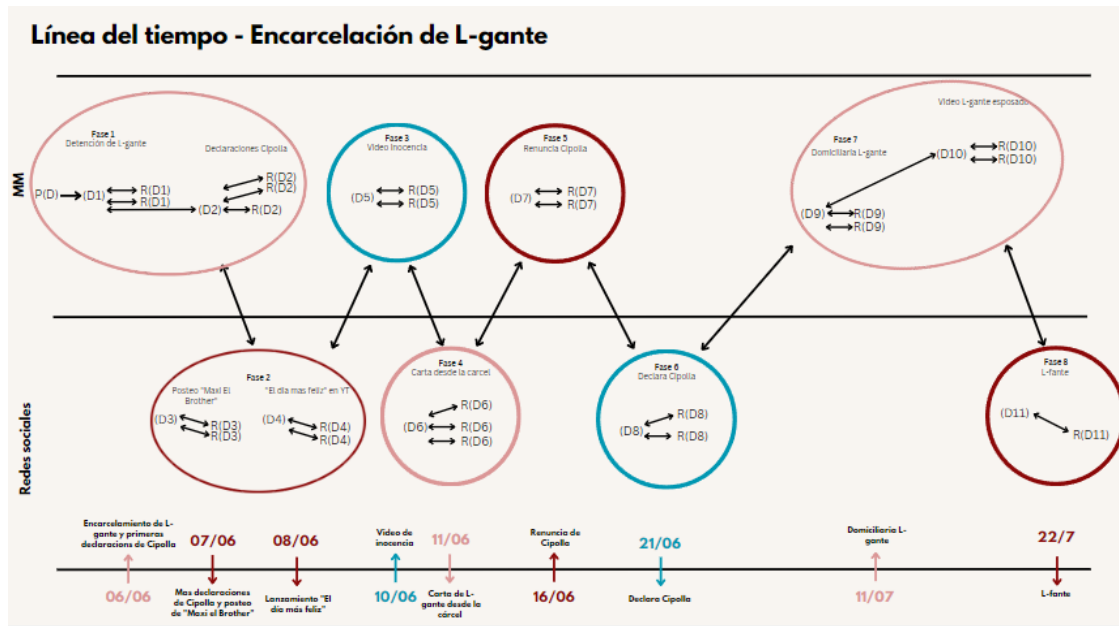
Línea del tiempo - Encarcelación de L-gante

MM

Fase 1
Detención de L-gante

Declaraciones Cipolla

P(D) (D1) R(D1) R(D1) (D2) R(D2) R(D2) R(D2)

Fase 3
Video inocencia

(D5) R(D5) R(D5)

Fase 5
Renuncia Cipolla

(D7) R(D7) R(D7)

Fase 7
Domiciliaria L-gante

Video L-gante esposado

(D10) R(D10) R(D10)

(D9) R(D9) R(D9)

Redes sociales

Fase 2
Posteo "Maxi El Brother"
"El dia mas feliz" en YT

(D3) R(D3) R(D3)

(D4) R(D4) R(D4)

Fase 4
Carta desde la carcel

(D6) R(D6) R(D6) R(D6)

Fase 6
Declara Cipolla

(D8) R(D8) R(D8)

Fase 8
L-fante

(D11) R(D11)

Encarcelamiento de L-gante y primeras declaracions de Cipolla
06/06

07/06
Mas declaraciones de Cipolla y posteo de "Maxi el Brother"

08/06
Lanzamiento "El dia mas feliz"

Video de inocencia
10/06

11/06
Carta de L-gante desde la cárcel

Renuncia de Cipolla
16/06

21/06
Declara Cipolla

Domiciliaria L-gante
11/07

22/7
L-fante